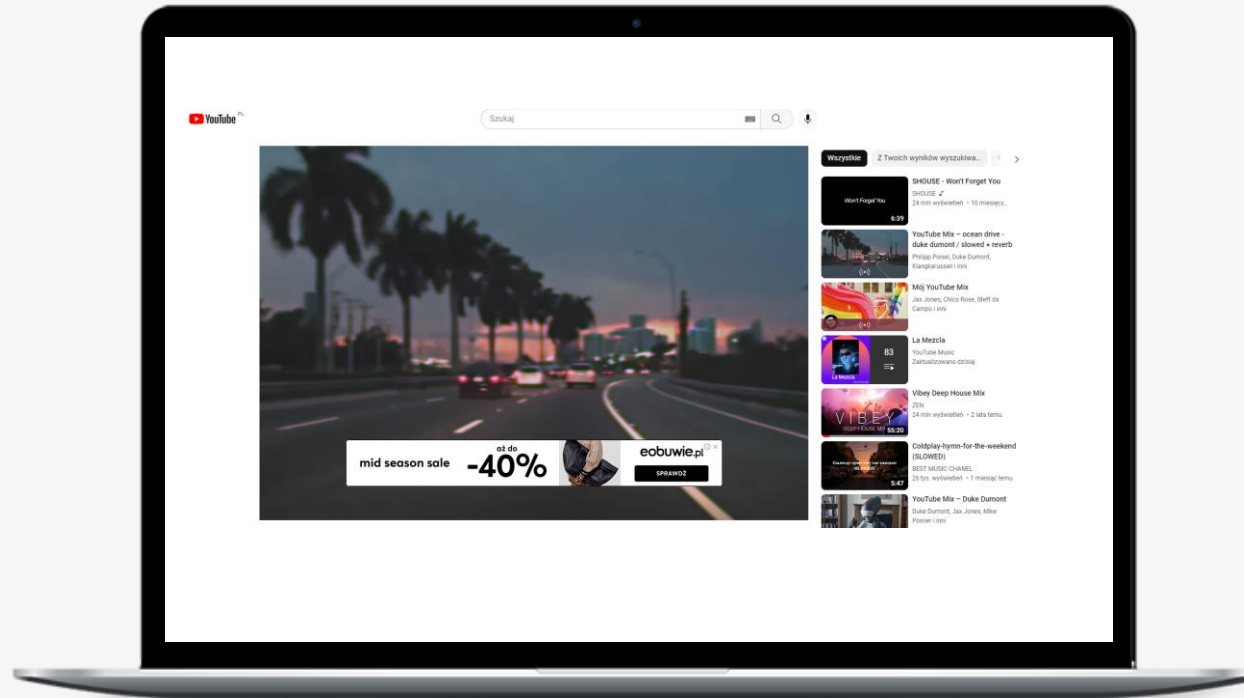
YouTube PL

Szukaj

mid season sale
aż do
-40%
eobuwie.pl
SPRAWDŹ

Wszystkie
Z Twoich wyników wyszukiwa...

Won't Forget You
6:29
SHOUSE - Won't Forget You
SHOUSE
24 mln wyświetleń • 10 miesięcy...

YouTube Mix – ocean drive - duke dumont / slowed + reverb
Philipp Poisel, Duke Dumont, Klangkarussell i inni

Mój YouTube Mix
Jax Jones, Chico Rose, Steff da Campo i inni

La Mezcla
83
La Mezcla
YouTube Music
Zaktualizowano dzisiaj

VIBEY
DEEP HOUSE MIX
55:20
Vibey Deep House Mix
ZEN
24 mln wyświetleń • 2 lata temu

5:47
Coldplay-hymn-for-the-weekend (SLOWED)
BEST MUSIC CHANEL
26 tys. wyświetleń • 1 miesiąc temu

YouTube Mix – Duke Dumont
Duke Dumont, Jax Jones, Mike Posner i inni